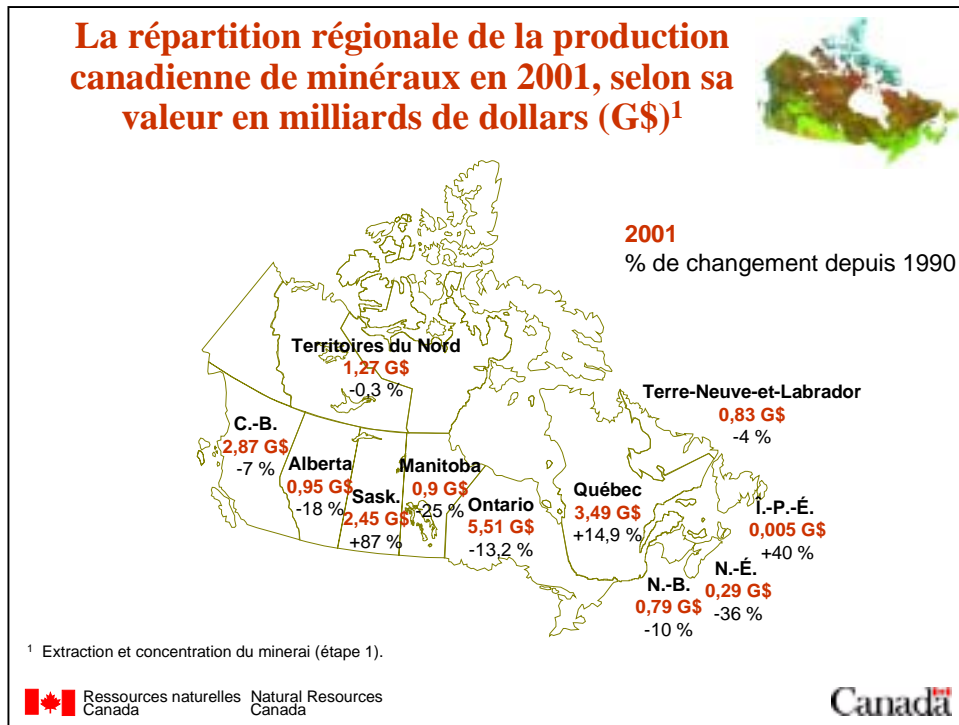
La répartition régionale de la production canadienne de minéraux en 2001, selon sa valeur en milliards de dollars (G$)$^1$

2001
% de changement depuis 1990

Territoires du Nord
1,27 G$
-0,3 %

Terre-Neuve-et-Labrador
0,83 G$
-4 %

C.-B.
2,87 G$
-7 %

Alberta
0,95 G$
-18 %

Sask.
2,45 G$
+87 %

Manitoba
0,9 G$
-25 %

Ontario
5,51 G$
-13,2 %

Québec
3,49 G$
+14,9 %

Î.-P.-É.
0,005 G$
+40 %

N.-É.
0,29 G$
-36 %

N.-B.
0,79 G$
-10 %

$^1$ Extraction et concentration du minerai (étape 1).

Ressources naturelles Canada Natural Resources Canada

Canada